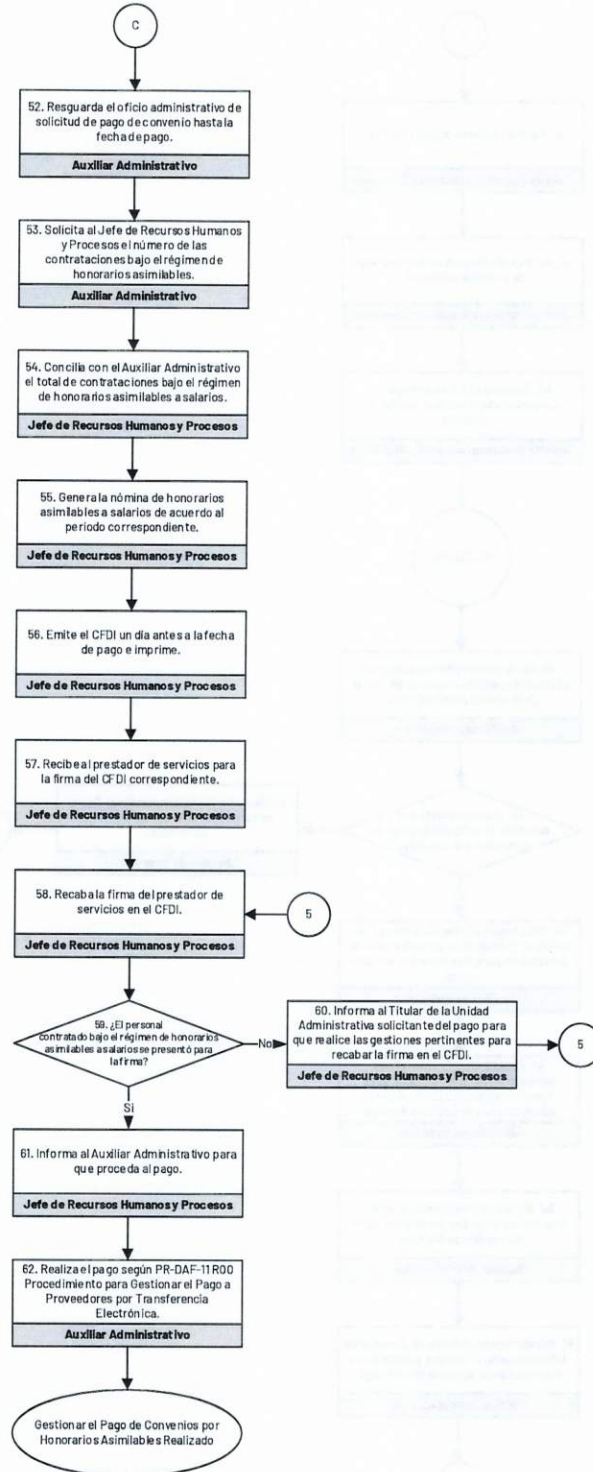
C

52. Resguarda el oficio administrativo de solicitud de pago de convenio hasta la fecha de pago.

Auxiliar Administrativo

53. Solicita al Jefe de Recursos Humanos y Procesos el número de las contrataciones bajo el régimen de honorarios asimilables.

Auxiliar Administrativo

54. Concilia con el Auxiliar Administrativo el total de contrataciones bajo el régimen de honorarios asimilables a salarios.

Jefe de Recursos Humanos y Procesos

55. Genera la nómina de honorarios asimilables a salarios de acuerdo al periodo correspondiente.

Jefe de Recursos Humanos y Procesos

56. Emite el CFDI un día antes a la fecha de pago e imprime.

Jefe de Recursos Humanos y Procesos

57. Recibe al prestador de servicios para la firma del CFDI correspondiente.

Jefe de Recursos Humanos y Procesos

58. Recaba la firma del prestador de servicios en el CFDI.

Jefe de Recursos Humanos y Procesos

5

59. ¿El personal contratado bajo el régimen de honorarios asimilables a salarios se presentó para la firma?

No

60. Informa al Titular de la Unidad Administrativa solicitante del pago para que realice las gestiones pertinentes para recabar la firma en el CFDI.

Jefe de Recursos Humanos y Procesos

5

Sí

61. Informa al Auxiliar Administrativo para que proceda al pago.

Jefe de Recursos Humanos y Procesos

62. Realiza el pago según PR-DAF-11 R00 Procedimiento para Gestionar el Pago a Proveedores por Transferencia Electrónica.

Auxiliar Administrativo

Gestionar el Pago de Convenios por Honorarios Asimilables Realizado